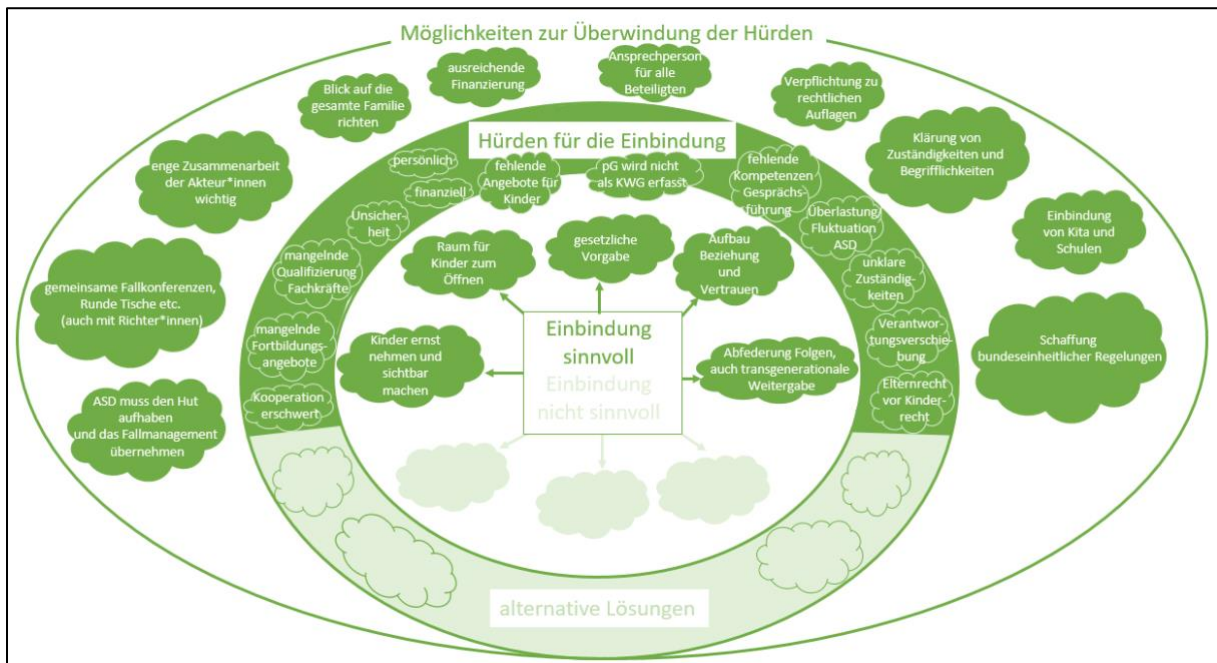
Möglichkeiten zur Überwindung der Hürden

Blick auf die gesamte Familie richten

ausreichende Finanzierung

Ansprechperson für alle Beteiligten

Verpflichtung zu rechtlichen Auflagen

enge Zusammenarbeit der Akteur*innen wichtig

Klärung von Zuständigkeiten und Begrifflichkeiten

Einbindung von Kita und Schulen

gemeinsame Fallkonferenzen, Runde Tische etc. (auch mit Richter*innen)

Schaffung bundeseinheitlicher Regelungen

ASD muss den Hut aufhaben und das Fallmanagement übernehmen

Hürden für die Einbindung

persönlich

finanziell

fehlende Angebote für Kinder

pG wird nicht als KWG erfasst

fehlende Kompetenzen Gesprächsführung

Unsicherheit

Überlastung/ Fluktuation ASD

mangelnde Qualifizierung Fachkräfte

unklare Zuständigkeiten

mangelnde Fortbildungsangebote

Verantwortungsverschiebung

Kooperation erschwert

Elternrecht vor Kinderrecht

Raum für Kinder zum Öffnen

gesetzliche Vorgabe

Aufbau Beziehung und Vertrauen

Kinder ernst nehmen und sichtbar machen

Einbindung sinnvoll

Einbindung nicht sinnvoll

Abfederung Folgen, auch transgenerationale Weitergabe

alternative Lösungen